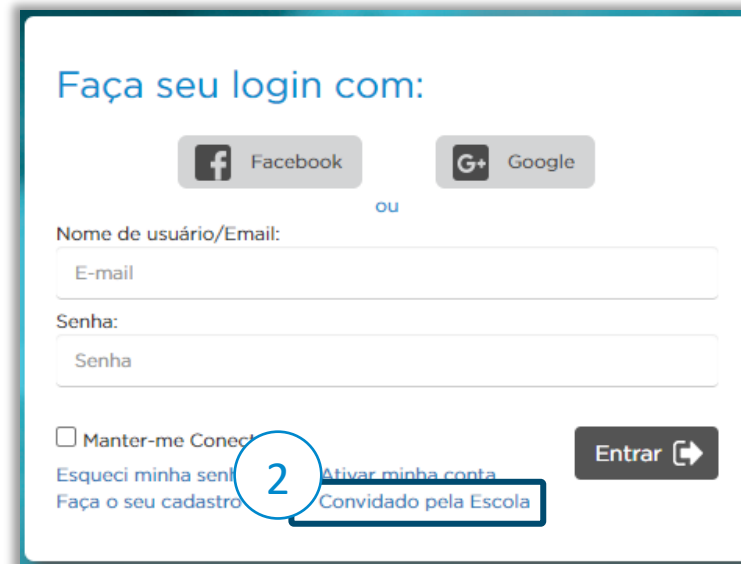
Faça seu login com:

Facebook

Google

ou

Nome de usuário/Email:

E-mail

Senha:

Senha

Manter-me Conect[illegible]

Entrar

Esqueci minha senh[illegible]

2

Ativar minha conta

Faça o seu cadastro

Convidado pela Escola